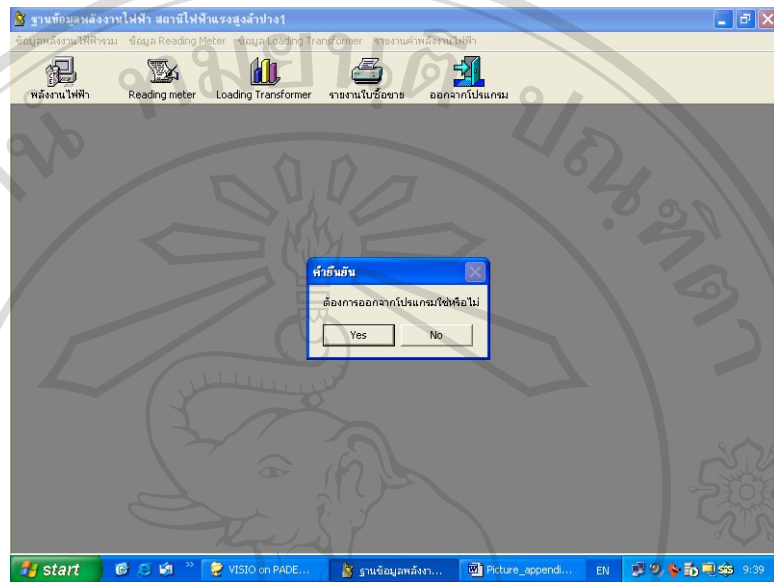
ฐานข้อมูลพลังงานไฟฟ้า สถานีไฟฟ้าแรงสูงลำปาง1

ข้อมูลพลังงานไฟฟ้ารวม ข้อมูล Reading Meter ข้อมูล Loading Transformer รายงานค่าพลังงานไฟฟ้า

พลังงานไฟฟ้า Reading meter Loading Transformer รายงานใบซื้อขาย ออกจากโปรแกรม

คำยืนยัน

ต้องการออกจากโปรแกรมใช่หรือไม่

Yes No

start VISIO on PADE... ฐานข้อมูลพลังงา... Picture_appendi... EN 9:39